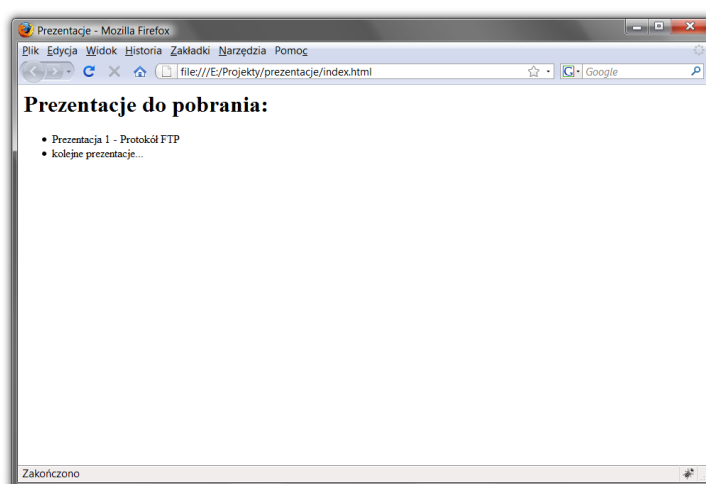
Prezentacje - Mozilla Firefox

Plik Edycja Widok Historia Zakładki Narzędzia Pomoc

file:///E:/Projekty/prezentacje/index.html

Google

# Prezentacje do pobrania:

- Prezentacja 1 - Protokół FTP
- kolejne prezentacje...

Zakończono